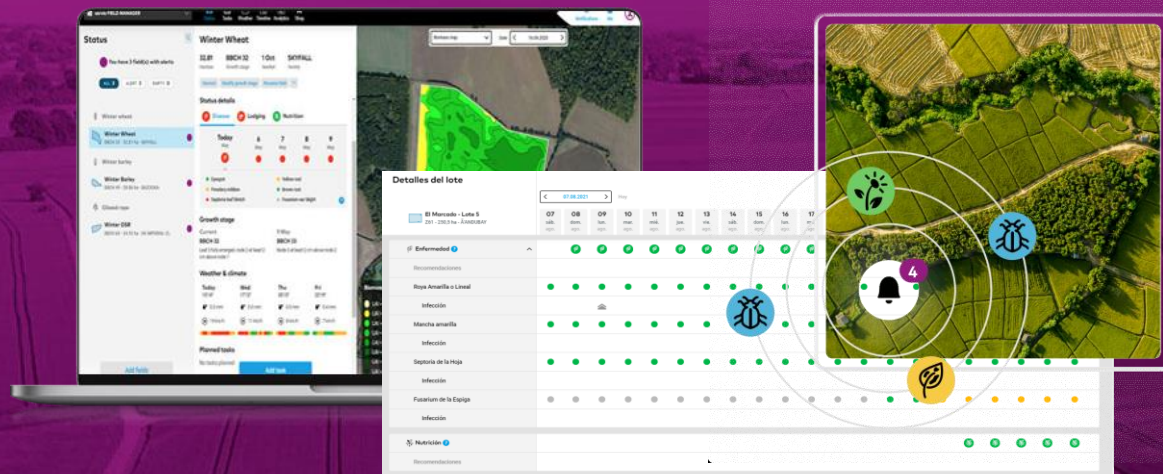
xarvio FIELD MANAGER

Status

You have 3 field(s) with alerts

Winter wheat

Winter Wheat

Winter barley

Winter Barley

Oilseed rape

Winter OSR

Add fields

Winter Wheat

32.81

BBCH 32

1 Oct

SKYFALL

Status details

Disease

Lodging

Nutrition

Today

6

7

8

9

Growth stage

Current

BBCH 32

BBCH 33

Weather & climate

Today

Wed

Thu

Fri

Planned tasks

No tasks planned

Add task

Detalles del lote

07.08.2021

Hoy

El Mercado - Lote 5

| | 07 sáb. | 08 dom. | 09 lun. | 10 mar. | 11 mié. | 12 jue. | 13 vie. | 14 sáb. | 15 dom. | 16 lun. | 17 |
|---|---|---|---|---|---|---|---|---|---|---|---|
| Enfermedad | | | | | | | | | | | |
| Recomendaciones | | | | | | | | | | | |
| Roya Amarilla o Lineal | | | | | | | | | | | |
| Infección | | | | | | | | | | | |
| Mancha amarilla | | | | | | | | | | | |
| Infección | | | | | | | | | | | |
| Septoria de la Hoja | | | | | | | | | | | |
| Infección | | | | | | | | | | | |
| Fusarium de la Espiga | | | | | | | | | | | |
| Infección | | | | | | | | | | | |
| Nutrición | | | | | | | | | | | |
| Recomendaciones | | | | | | | | | | | |

4